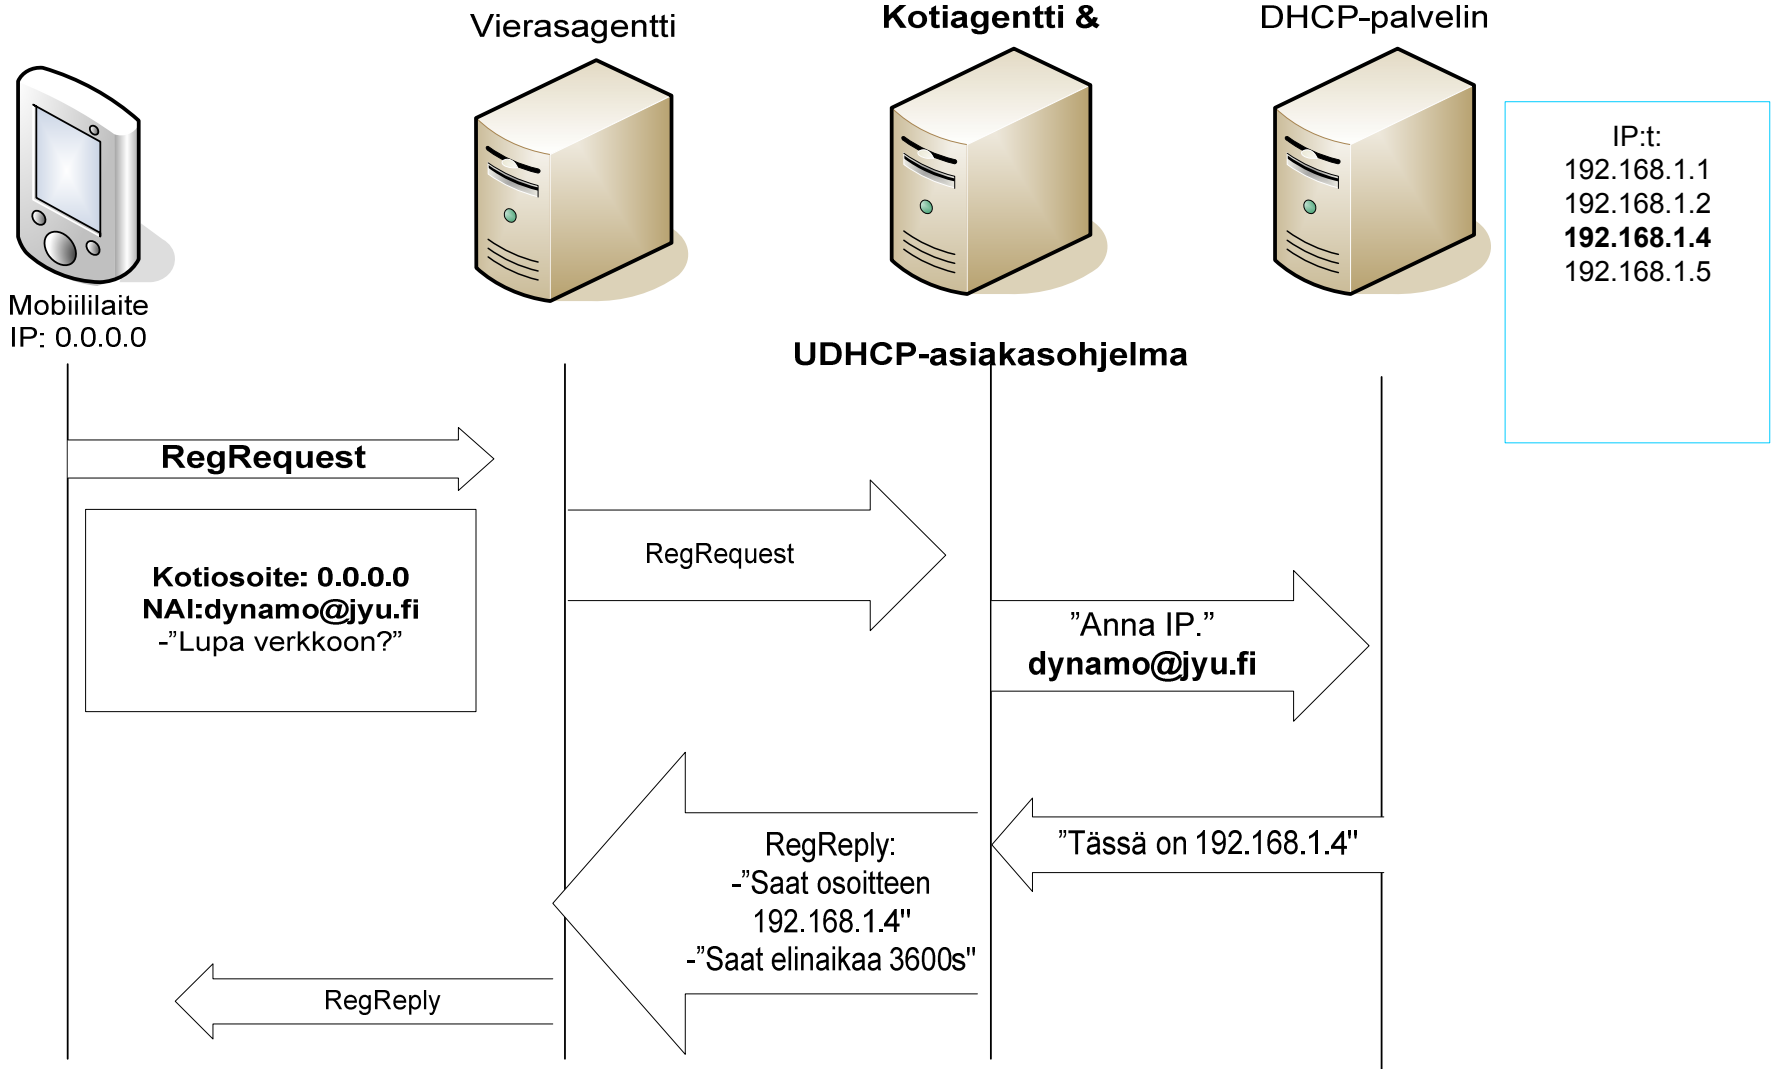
Vierasagentti

Kotiagentti &

DHCP-palvelin

IP:t:
192.168.1.1
192.168.1.2
**192.168.1.4**
192.168.1.5

Mobiililaite
IP: 0.0.0.0

UDHCP-asiakasohjelma

RegRequest

Kotiosoite: 0.0.0.0
NAI:dynamo@jyu.fi
-"Lupa verkkoon?"

RegRequest

"Anna IP."
dynamo@jyu.fi

"Tässä on 192.168.1.4"

RegReply:
-"Saat osoitteen 192.168.1.4"
-"Saat elinaikaa 3600s"

RegReply